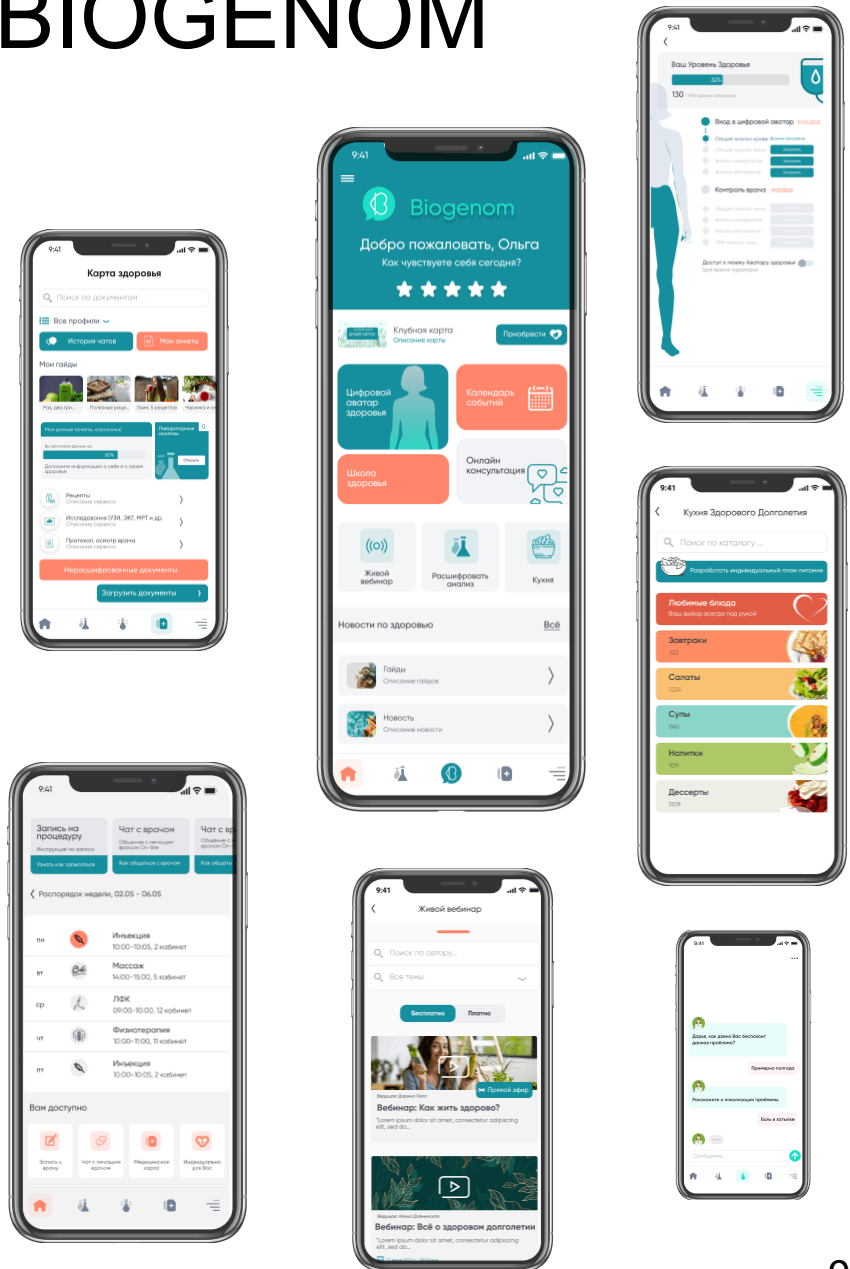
BIOGENOM

9:41

Карта здоровья

Поиск по документам

Все профили

История чатов

Мои анкеты

Мои гайды

Рос, дес, гри...

Полезные реце...

Пыли, 5 рецептов

Черника и ...

Мои данные (анкеты, опросники)

Вы заполнили данные на

60%

Дополните информацию о себе и о своем здоровье

Повторяемые анализы

Открыть

Рецепты
Описание сервиса

Исследования (УЗИ, ЭКГ, МРТ и др.
Описание сервиса

Протокол, осмотр врача
Описание сервиса

Нерасшифрованные документы

Загрузить документы

9:41

Biogenom

Добро пожаловать, Ольга

Как чувствуете себя сегодня?

Клубная карта
Описание карты

Приобрести

Цифровой оватар здоровья

Календарь событий

Школа здоровья

Онлайн консультация

Живой вебинар

Расшифровать анализ

Кухня

Новости по здоровью

Всё

Гайды
Описание гайдов

Новость
Описание новости

9:41

Ваш Уровень Здоровья

32%

130

Вход в цифровой аватар

Общий анализ крови

Контроль врача

Доступ к моему Аватару здоровья

9:41

Кухня Здорового Долголетия

Поиск по каталогу ...

Разработать индивидуальный план питания

Любимые блюда
Ваш выбор всегда под рукой

Завтраки
322

Салаты
1224

Супы
566

Напитки
109

Дессерты
1109

9:41

Запись на процедуру
Инструкция по записи

Узнать как записаться

Чат с врачом
Общение с лечащим врачом On-line

Как общаться с врачом

Чат с вр

Распорядок недели, 02.05 - 06.05

пн
Инъекция
10:00-10:05, 2 кабинет

вт
Массаж
11:00-15:00, 5 кабинет

ср
ЛФК
09:00-10:00, 12 кабинет

чт
Физиотерапия
10:00-11:00, 11 кабинет

пт
Инъекция
10:00-10:05, 2 кабинет

Вам доступно

Запись к врачу

Чат с лечащим врачом

Медицинская карта

Индивидуально для Вас

9:41

Живой вебинар

Поиск по автору...

Все темы

Бесплатно

Платно

Прямой эфир

Вебинар: Как жить здорово?

"Lorem ipsum dolor sit amet, consectetur adipiscing elit, sed do...

Вебинар: Всё о здоровом долголетии

"Lorem ipsum dolor sit amet, consectetur adipiscing elit, sed do...

9:41

Дарья, как давно Вас беспокоит данная проблема?

Примерно полгода

Расскажите о локализации проблемы

Боль в затылке

Сообщение...

9